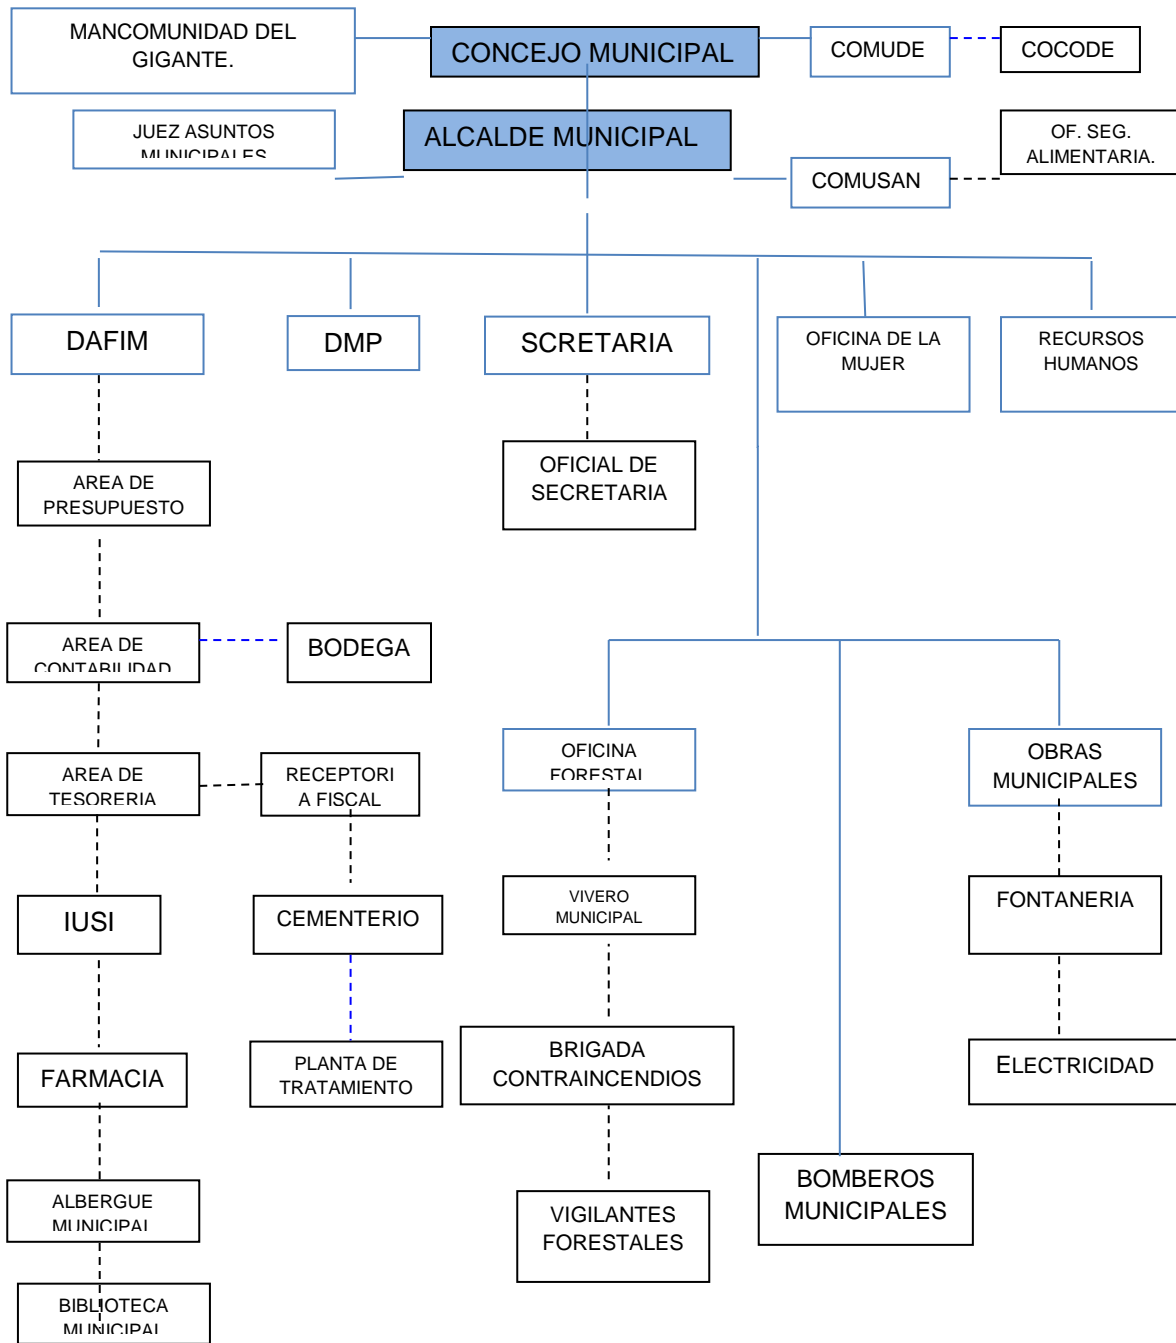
MANCOMUNIDAD DEL GIGANTE.

CONCEJO MUNICIPAL

COMUDE

COCODE

JUEZ ASUNTOS MUNICIPALES

ALCALDE MUNICIPAL

OF. SEG. ALIMENTARIA.

COMUSAN

DAFIM

DMP

SCRETARIA

OFICINA DE LA MUJER

RECURSOS HUMANOS

AREA DE PRESUPUESTO

OFICIAL DE SECRETARIA

AREA DE CONTABILIDAD

BODEGA

AREA DE TESORERIA

RECEPTORIA FISCAL

OFICINA FORESTAL

OBRAS MUNICIPALES

IUSI

CEMENTERIO

VIVERO MUNICIPAL

FONTANERIA

FARMACIA

PLANTA DE TRATAMIENTO

BRIGADA CONTRAINCENDIOS

ELECTRICIDAD

ALBERGUE MUNICIPAL

BOMBEROS MUNICIPALES

VIGILANTES FORESTALES

BIBLIOTECA MUNICIPAL